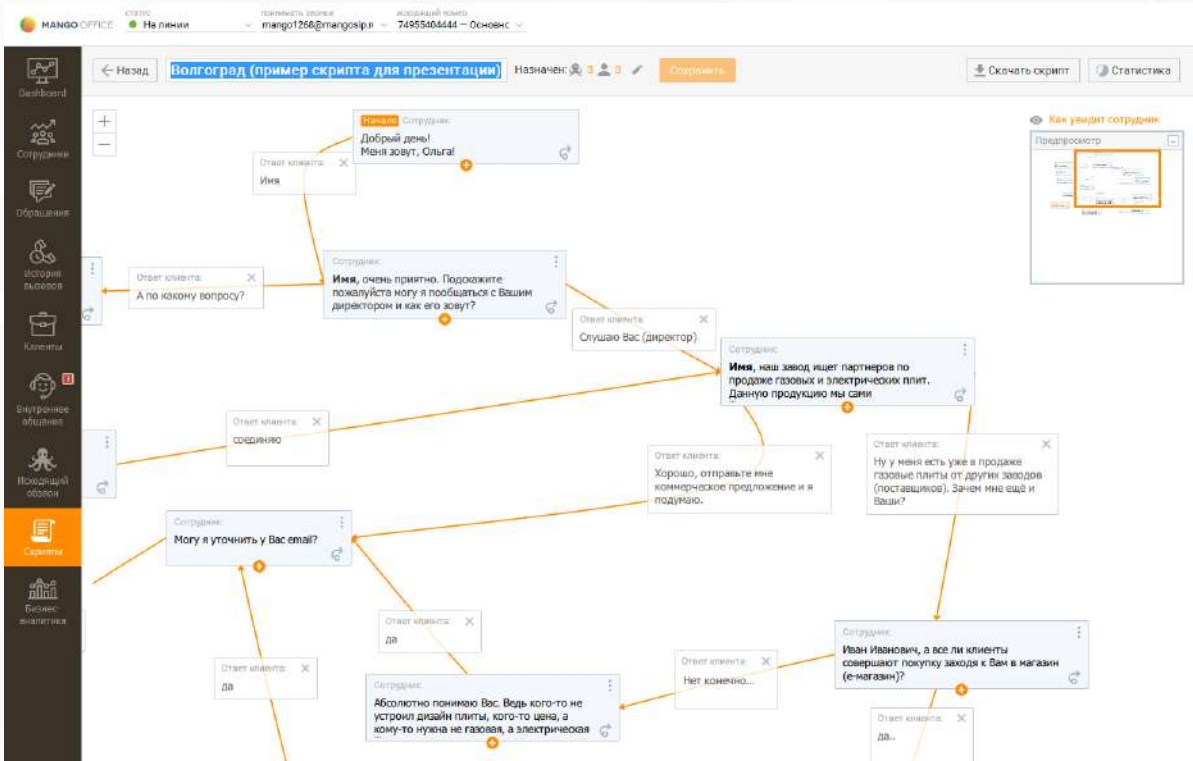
MANGO OFFICE статус ● На линии принимать звонки mango1268@mangosip.r исходящий номер 74955404444 — Основнс

Dashboard
Сотрудники
Обращения
История вызовов
Клиенты
Внутреннее общение
Исходящий обзвон
Скрипты
Бизнес аналитика

← Назад Волгоград (пример скрипта для презентации) Назначен: 3 3 Сохранить Скачать скрипт Статистика

Как увидит сотрудник
Предпросмотр

Начало Сотрудник:
Добрый день!
Меня зовут, Ольга!

Ответ клиента:
Имя

Ответ клиента:
А по какому вопросу?

Сотрудник:
Имя, очень приятно. Подскажите пожалуйста могу я пообщаться с Вашим директором и как его зовут?

Ответ клиента:
Слушаю Вас (директор)

Сотрудник:
Имя, наш завод ищет партнеров по продаже газовых и электрических плит. Данную продукцию мы сами

Ответ клиента:
соединяю

Ответ клиента:
Хорошо, отправьте мне коммерческое предложение и я подумаю.

Ответ клиента:
Ну у меня есть уже в продаже газовые плиты от других заводов (поставщиков). Зачем мне ещё и Ваши?

Сотрудник:
Могу я уточнить у Вас email?

Ответ клиента:
да

Ответ клиента:
да

Сотрудник:
Иван Иванович, а все ли клиенты совершают покупку заходя к Вам в магазин (е-магазин)?

Ответ клиента:
Нет конечно...

Сотрудник:
Абсолютно понимаю Вас. Ведь кого-то не устроил дизайн плиты, кого-то цена, а кому-то нужна не газовая, а электрическая

Ответ клиента:
да..